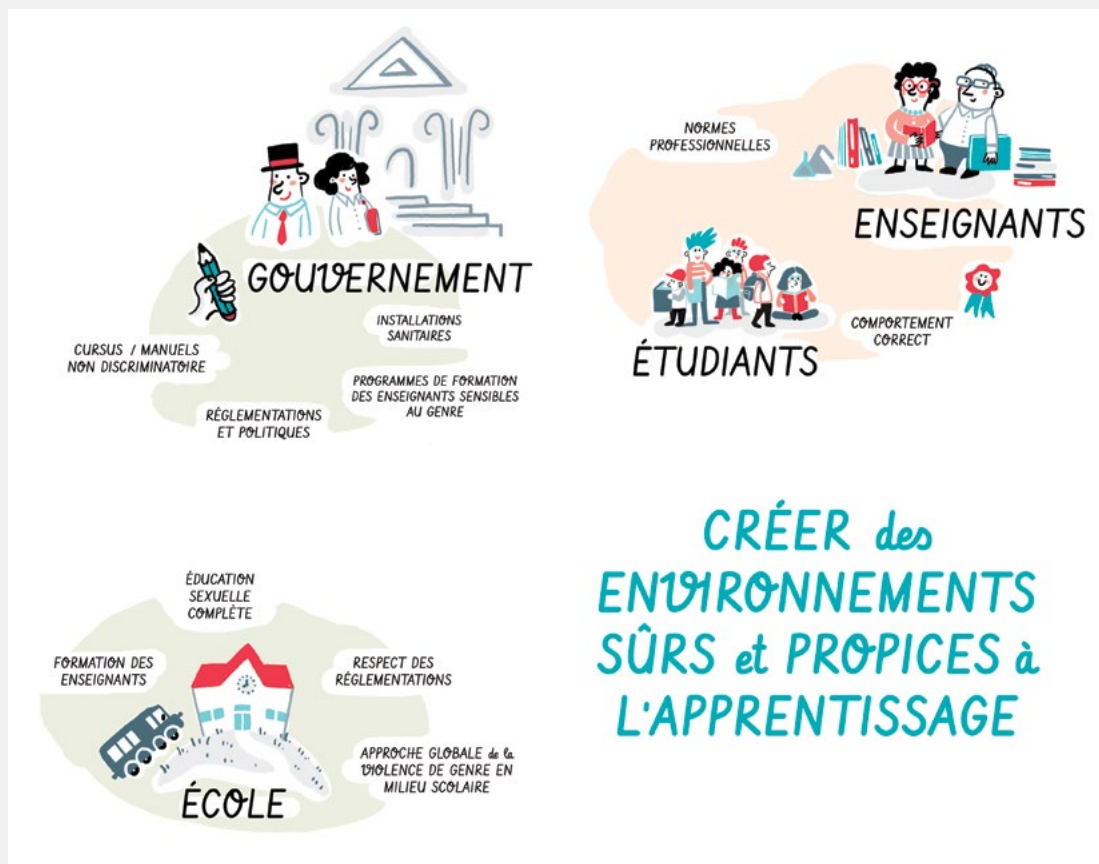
GOUVERNEMENT

CURSUS / MANUELS NON DISCRIMINATOIRE

INSTALLATIONS SANITAIRES

PROGRAMMES DE FORMATION DES ENSEIGNANTS SENSIBLES AU GENRE

RÉGLEMENTATIONS ET POLITIQUES

NORMES PROFESSIONNELLES

ENSEIGNANTS

ÉTUDIANTS

COMPORTEMENT CORRECT

ÉDUCATION SEXUELLE COMPLÈTE

FORMATION DES ENSEIGNANTS

RESPECT DES RÉGLEMENTATIONS

APPROCHE GLOBALE de la VIOLENCE DE GENRE EN MILIEU SCOLAIRE

ÉCOLE

CRÉER des ENVIRONNEMENTS SÛRS et PROPICES à L'APPRENTISSAGE